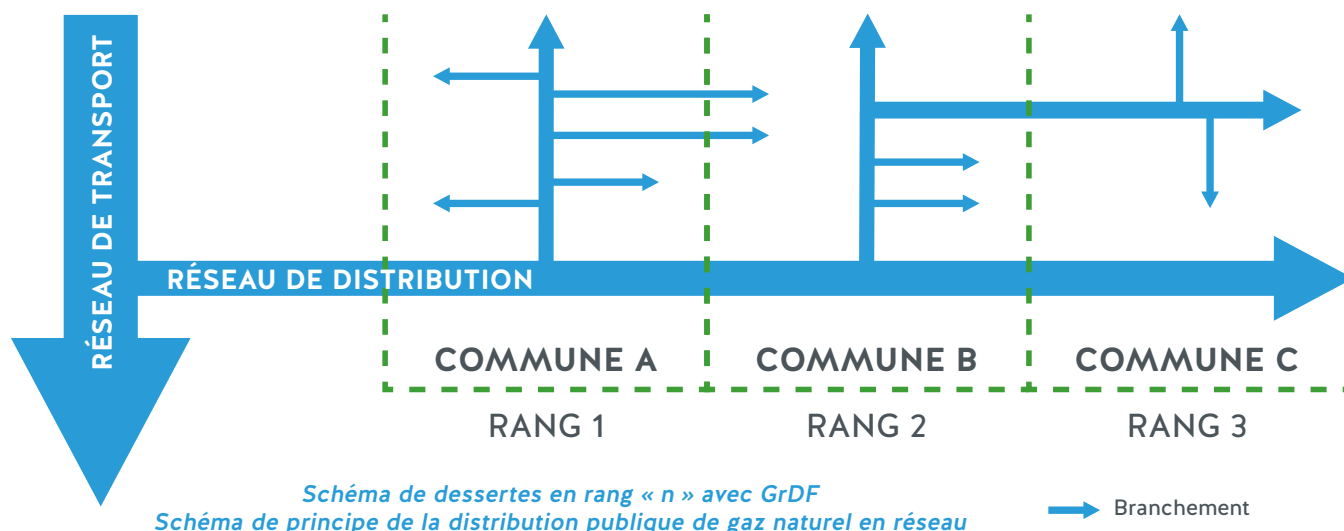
RÉSEAU DE TRANSPORT

RÉSEAU DE DISTRIBUTION

COMMUNE A

COMMUNE B

COMMUNE C

RANG 1

RANG 2

RANG 3

Schéma de dessertes en rang « n » avec GrDF
Schéma de principe de la distribution publique de gaz naturel en réseau

Branchement